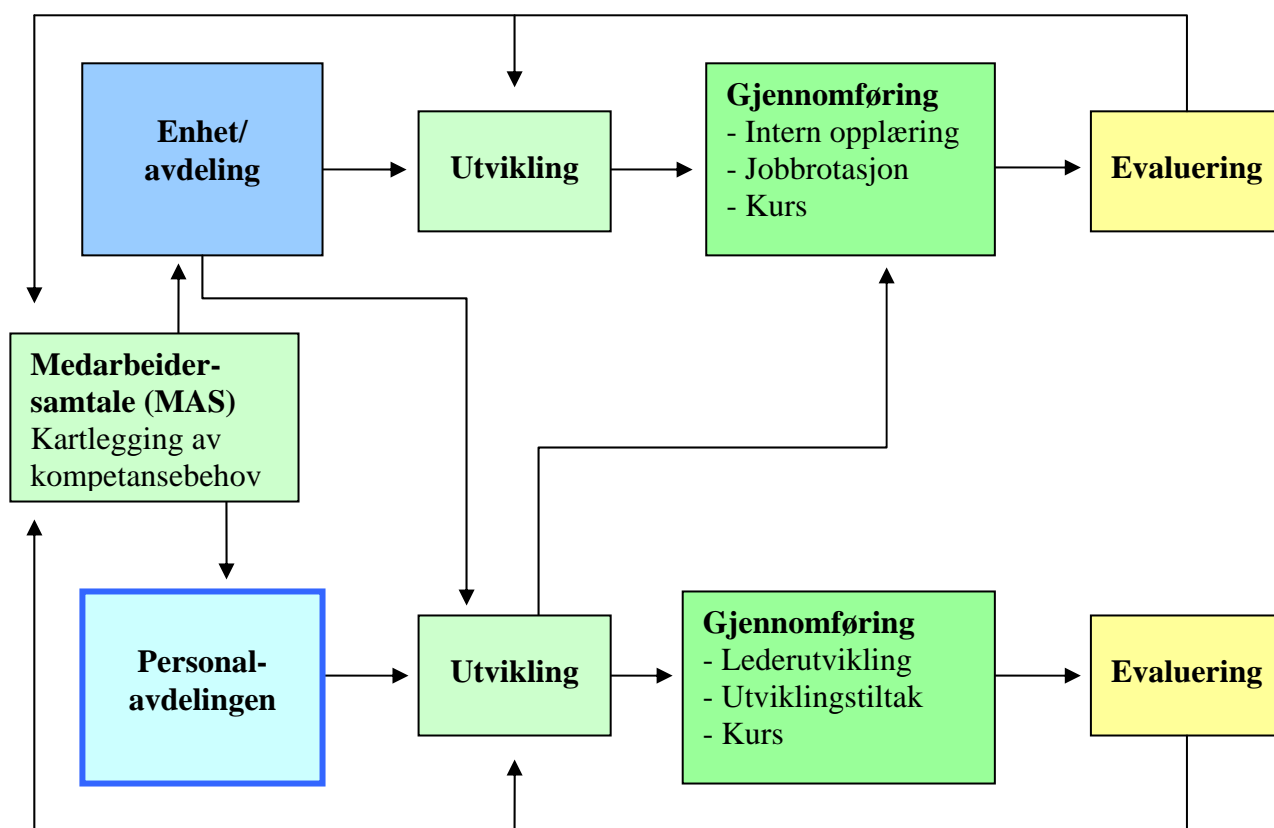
Enhet/ avdeling

Utvikling

Gjennomføring
- Intern opplæring
- Jobbrotasjon
- Kurs

Evaluering

Medarbeidersamtale (MAS)
Kartlegging av kompetansebehov

Personalavdelingen

Utvikling

Gjennomføring
- Lederutvikling
- Utviklingstiltak
- Kurs

Evaluering